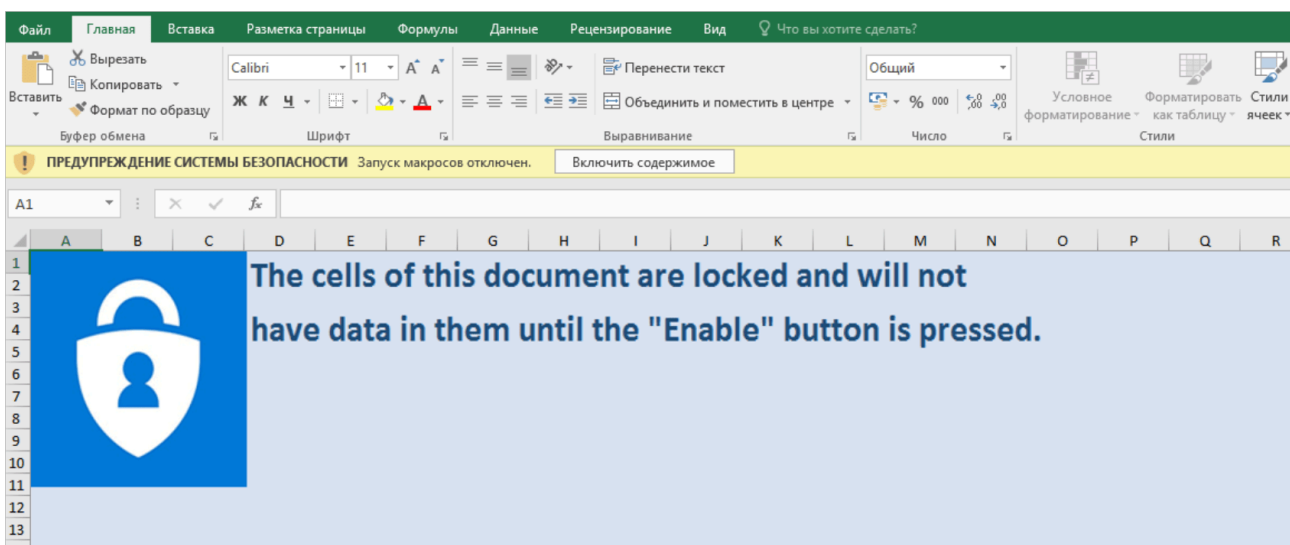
Файл Главная Вставка Разметка страницы Формулы Данные Рецензирование Вид Что вы хотите сделать?

Вставить
Вырезать
Копировать
Формат по образцу
Буфер обмена

Calibri 11 A A
Ж К Ч
Шрифт

Перенести текст
Объединить и поместить в центре
Выравнивание

Общий
% 000 ,0 ,00
Число

Условное форматирование
Форматировать как таблицу
Стили ячеек
Стили

ПРЕДУПРЕЖДЕНИЕ СИСТЕМЫ БЕЗОПАСНОСТИ Запуск макросов отключен. Включить содержимое

A1 fx

A B C D E F G H I J K L M N O P Q R

1 2 3 4 5 6 7 8 9 10 11 12 13

The cells of this document are locked and will not have data in them until the "Enable" button is pressed.